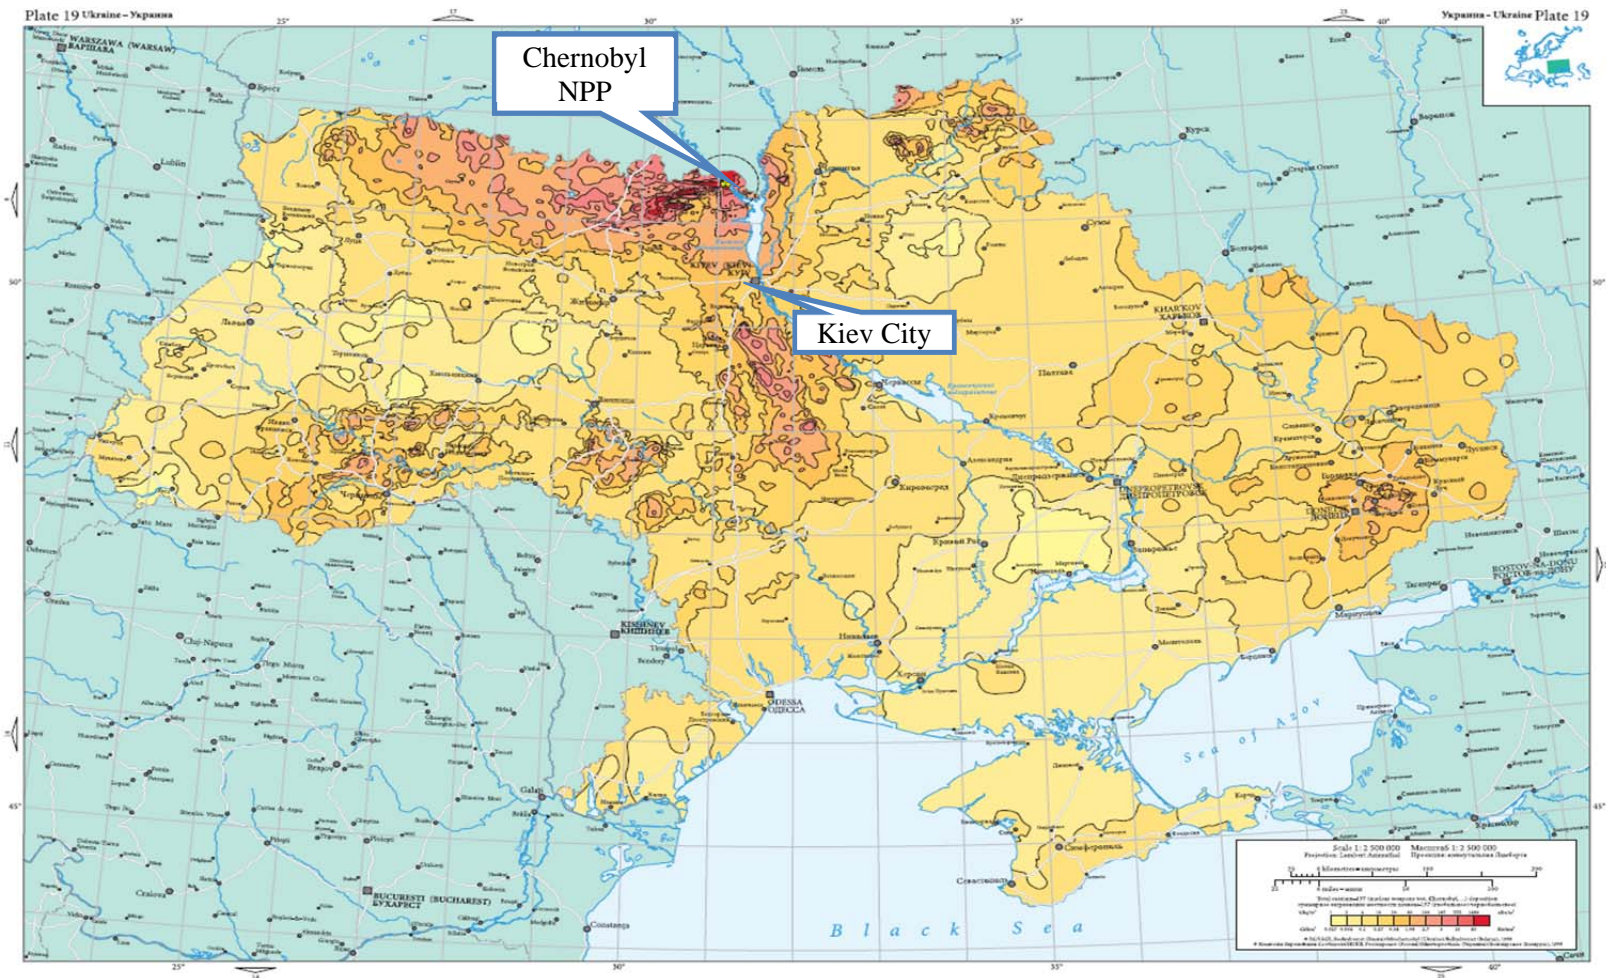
Plate 19 Ukraine – Украина

Украина – Ukraine Plate 19

25° 30° 35° 40°

Chernobyl NPP

Kiev City

WARSZAWA (WARSAW) ВАРШАВА

Lublin

KHARKOV ХАРЬКОВ

Полтава

DNEPROPETROVSK ДНЕПРОПЕТРОВСК

DONETSK ДОНЕЦК

ROSTOV-NA-DONU РОСТОВ-НА-ДОНУ

KISHINEV КИШИНЕВ

ODESSA ОДЕССА

Cluj-Napoca

BUCURESTI (BUCHAREST) БУХАРЕСТ

Constanța

Sea of Azov

Black Sea

Scale 1: 2 500 000 Масштаб 1: 2 500 000

Projection: Lambert Azimuthal Проекция: азимутальная Ламберта

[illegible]

50° 45°